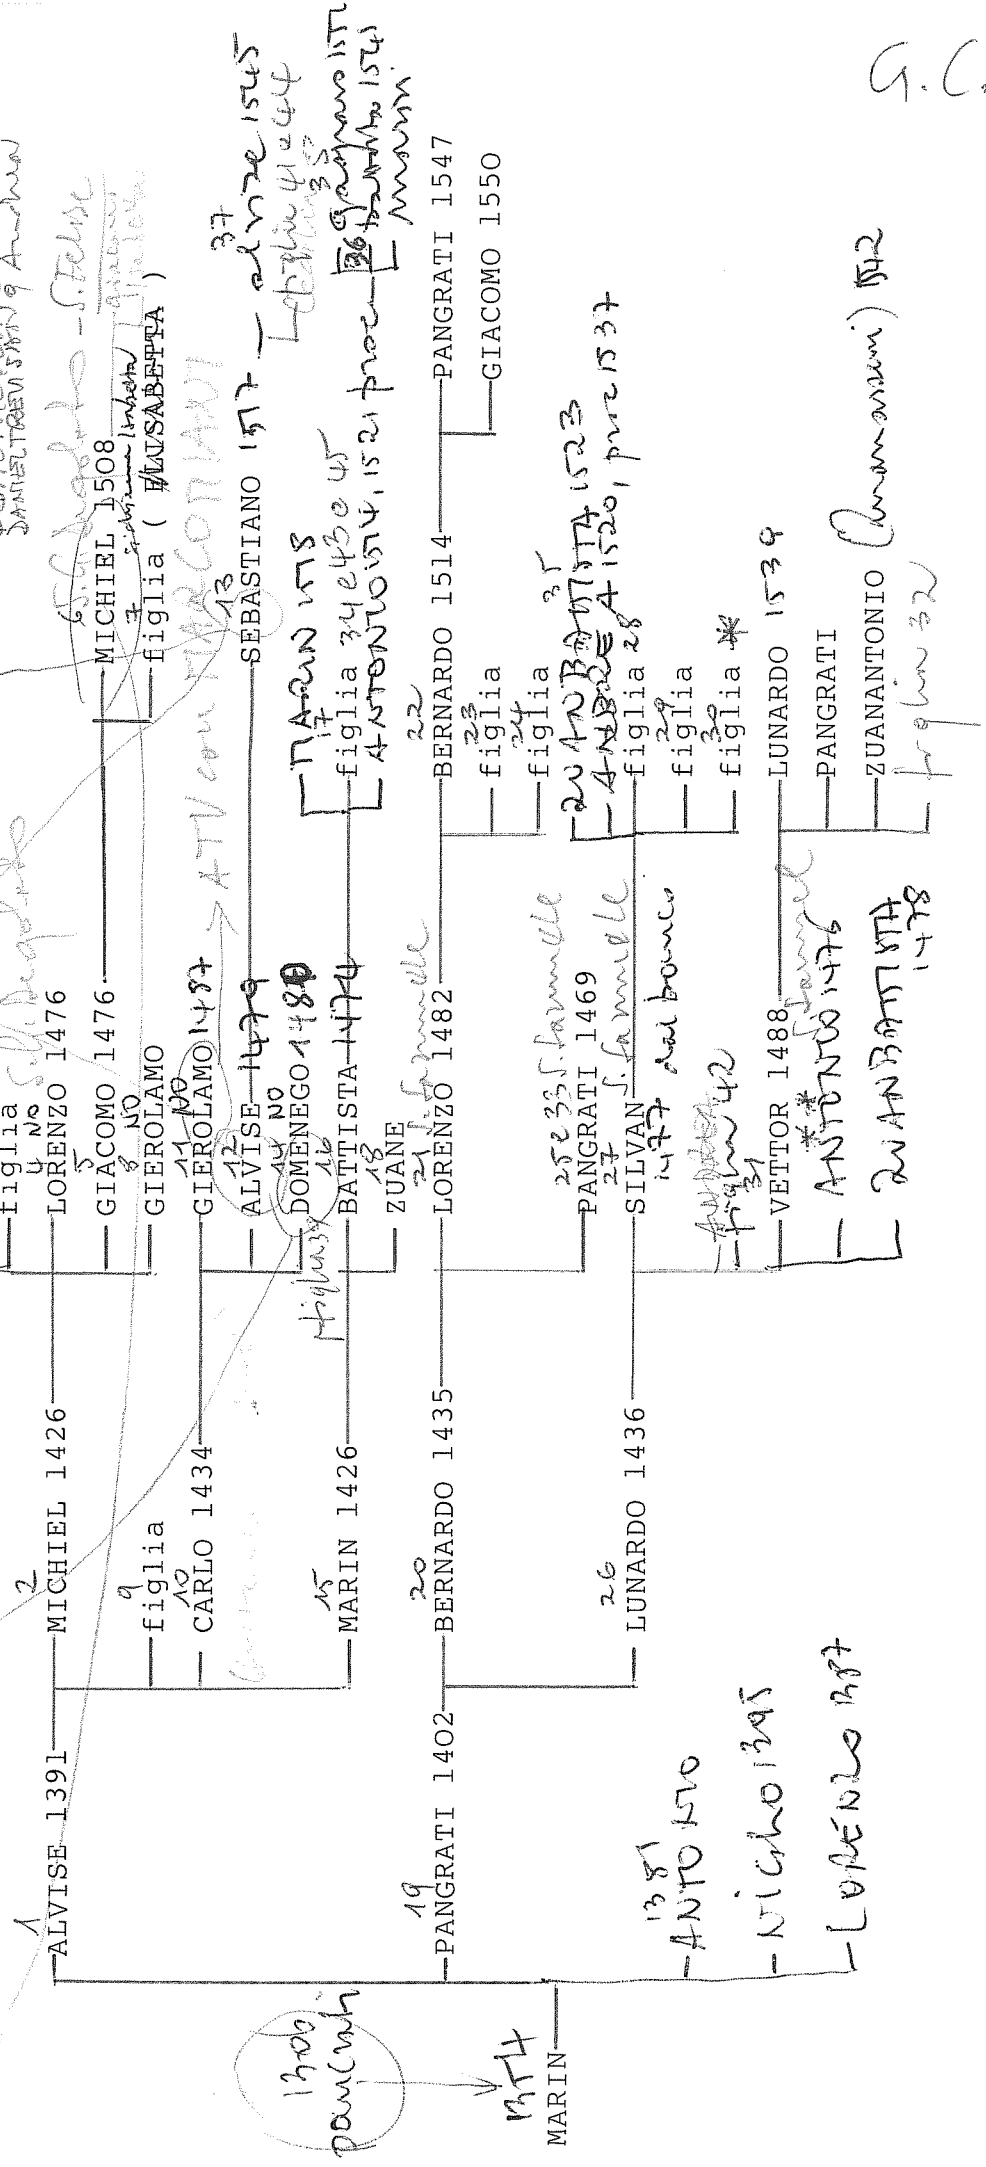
G.C.

MARIN
1374
1300 Pavia(?)

1 ALVISE 1391
2 MICHIEL 1426
figlia
4 LORENZO 1476
5 GIACOMO 1476
6 MICHIEL 1508
7 figlia ( ELISABETTA )
8 GIEROLAMO
9 figlia
10 CARLO 1434
11 GIEROLAMO 1487
12 ALVISE 1479
13 SEBASTIANO 1517
14 DOMENEGO 1480
15 MARIN 1426
16 BATTISTA 1474
17 MARIN 1515
figlia 34 e 43 e 45
ANTONIO 1514, 1521 proc.
36 ZUANNE 1517
37 ALVISE 1545
18 ZUANE
19 PANGRATI 1402
20 BERNARDO 1435
21 LORENZO 1482
22 BERNARDO 1514
23 figlia
24 figlia
PANGRATI 1547
GIACOMO 1550
25 PANGRATI 1469
26 LUNARDO 1436
27 SILVAN 1477
ZUANBATTISTA 1523
ANDREA 1520, proc 1537
28 figlia
29 figlia
30 figlia
31 figlia
VETTOR 1488
ANTONIO 1476
ZUANBATTISTA 1478
LUNARDO 1539
PANGRATI
ZUANANTONIO
figlia 32
1542

1381 ANTONIO
NICOLO 1395
LORENZO 1387